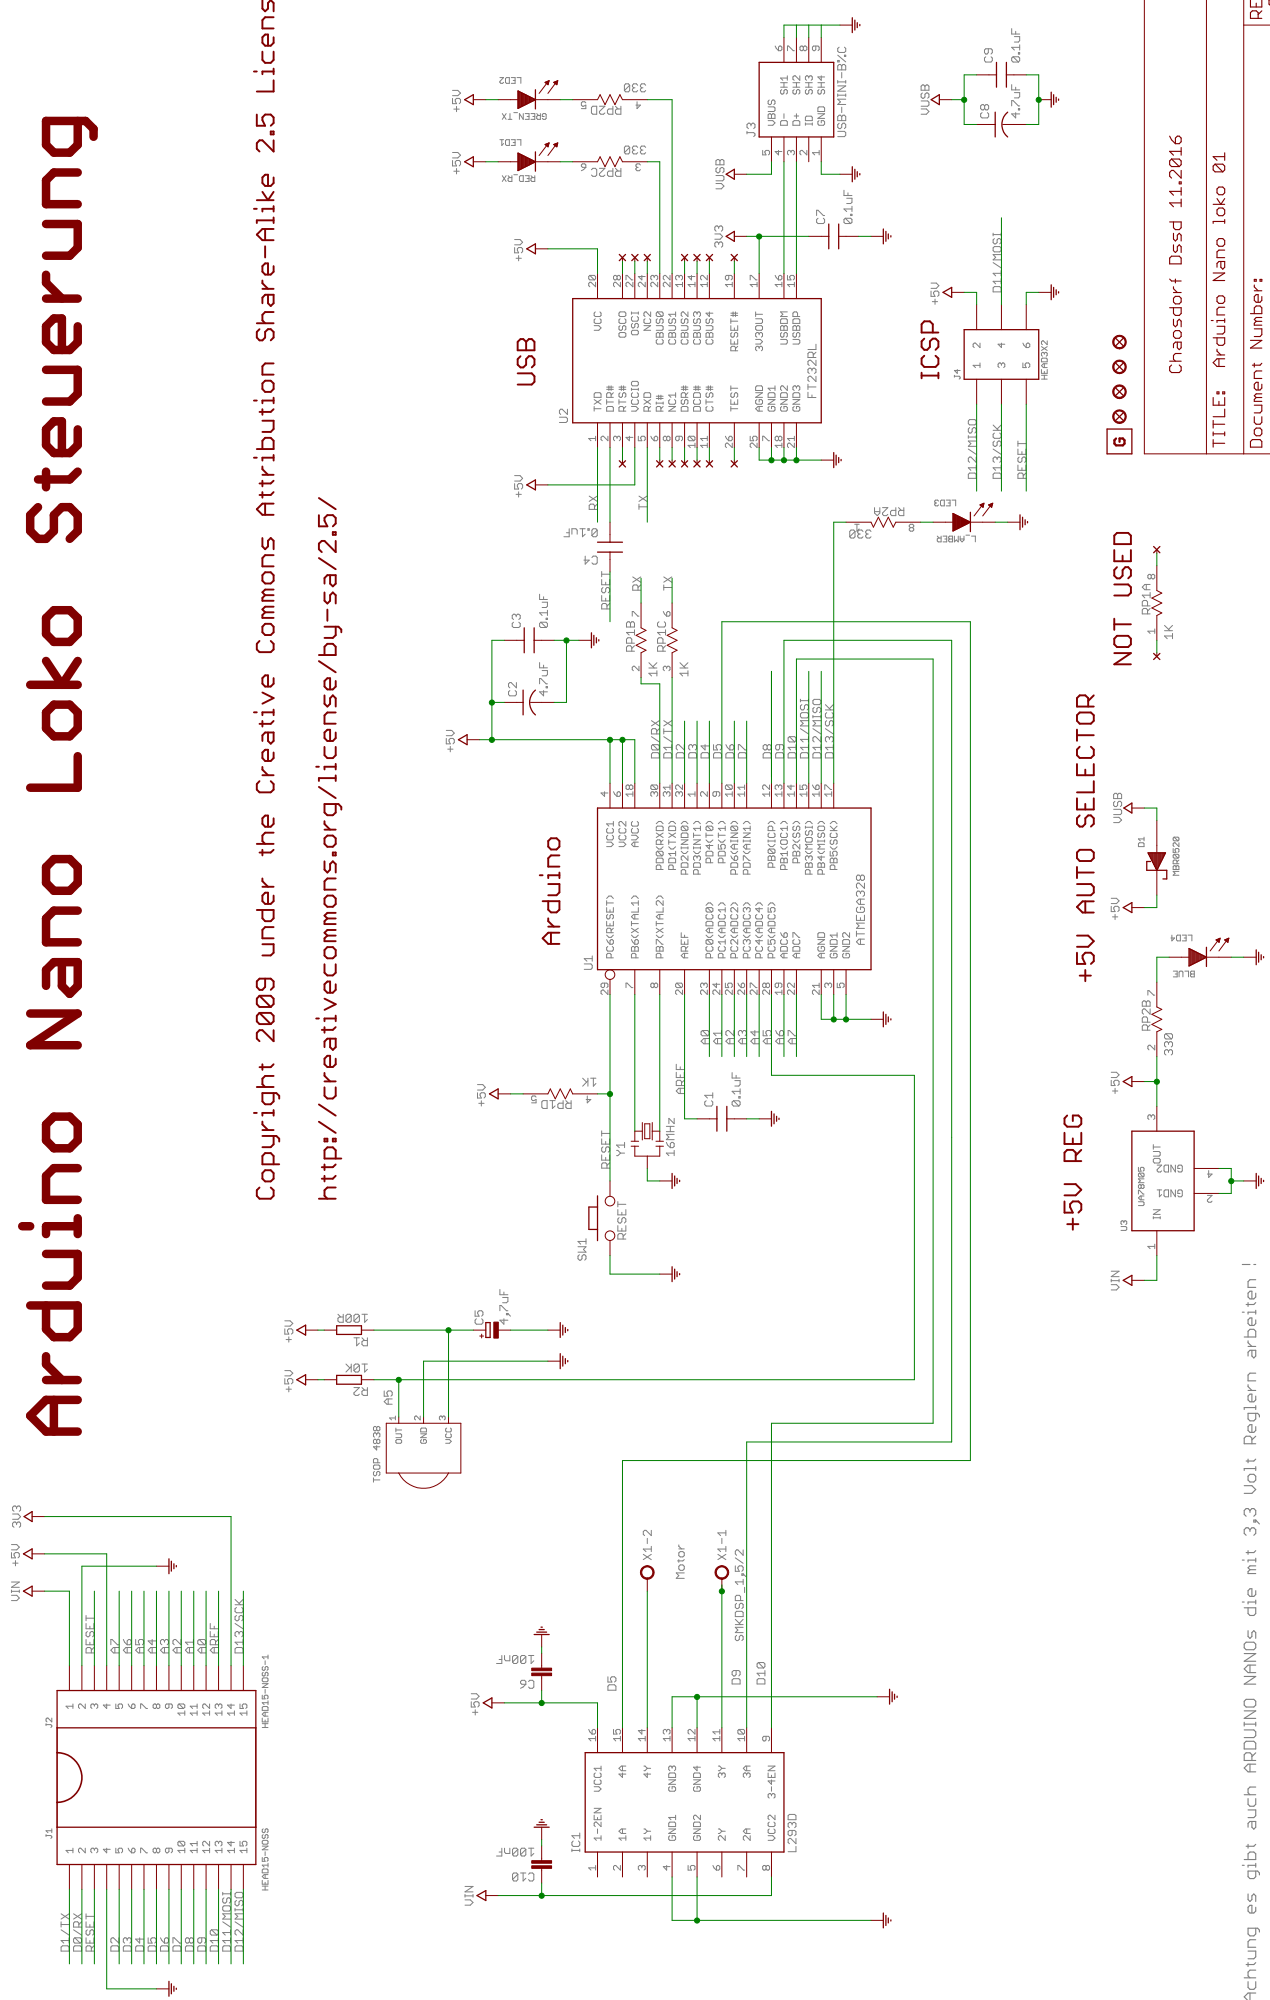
Arduino Nano Loko Steuerung

Copyright 2009 under the Creative Commons Attribution Share-Alike 2.5 License

http://creativecommons.org/license/by-sa/2.5/

USB

Arduino

ICSP

NOT USED

+5V AUTO SELECTOR

+5V REG

Chaosdorf Dssd 11.2016

TITLE: Arduino Nano loko 01

Document Number:

REV

U2 FT232RL
VCC OSCO OSCI NC2 CBUS0 CBUS1 CBUS2 CBUS3 CBUS4 RESET# 3V3OUT USBDM USBDP
TXD DTR# RTS# VCCIO RXD RI# NC1 DSR# DCD# CTS# TEST AGND GND1 GND2 GND3

J3 USB-MINI-B/C
VBUS D- D+ ID GND SH1 SH2 SH3 SH4

LED2 GREEN_TX RP2D 330
LED1 RED_RX RP2C 330
LED3 L_AMBER RP2A 330

C4 0.1uF
C3 0.1uF
C2 4.7uF
C7 0.1uF
C8 4.7uF
C9 0.1uF
C1 0.1uF

RP1B 1K RX
RP1C 1K TX
RP1A 1K
RP1D 1K

U1 ATMEGA328
VCC1 VCC2 AVCC PD0(RXD) PD1(TXD) PD2(INT0) PD3(INT1) PD4(T0) PD5(T1) PD6(AIN0) PD7(AIN1) PB0(ICP) PB1(OC1) PB2(SS) PB3(MOSI) PB4(MISO) PB5(SCK)
PC6(RESET) PB6(XTAL1) PB7(XTAL2) AREF PC0(ADC0) PC1(ADC1) PC2(ADC2) PC3(ADC3) PC4(ADC4) PC5(ADC5) ADC6 ADC7 AGND GND1 GND2

D0/RX D1/TX D2 D3 D4 D5 D6 D7 D8 D9 D10 D11/MOSI D12/MISO D13/SCK
A0 A1 A2 A3 A4 A5 A6 A7 AREF

Y1 16MHz
SW1 RESET

J4 HEAD3X2
D11/MOSI D12/MISO D13/SCK RESET

D1 MBR0520
LED4 BLUE RP2B 330
U3 UA78M05
IN GND1 GND2 OUT

R1 100R
R2 10K
C5 4,7uF
TSOP 4838 OUT GND VCC

X1-2 X1-1 Motor SMKDSP_1,5/2

IC1 L293D
1-2EN 1A 1Y GND1 GND2 2Y 2A VCC2 VCC1 4A 4Y GND3 GND4 3Y 3A 3-4EN

C6 100nF
C10 100nF

J1 J2 HEAD15-NOSS HEAD15-NOSS-1
D1/TX D0/RX RESET D2 D3 D4 D5 D6 D7 D8 D9 D10 D11/MOSI D12/MISO
VIN +5V 3U3 RESET A7 A6 A5 A4 A3 A2 A1 A0 AREF D13/SCK

+5V VUSB 3U3 VIN

Achtung es gibt auch ARDUINO NANOs die mit 3,3 Volt Reglern arbeiten !